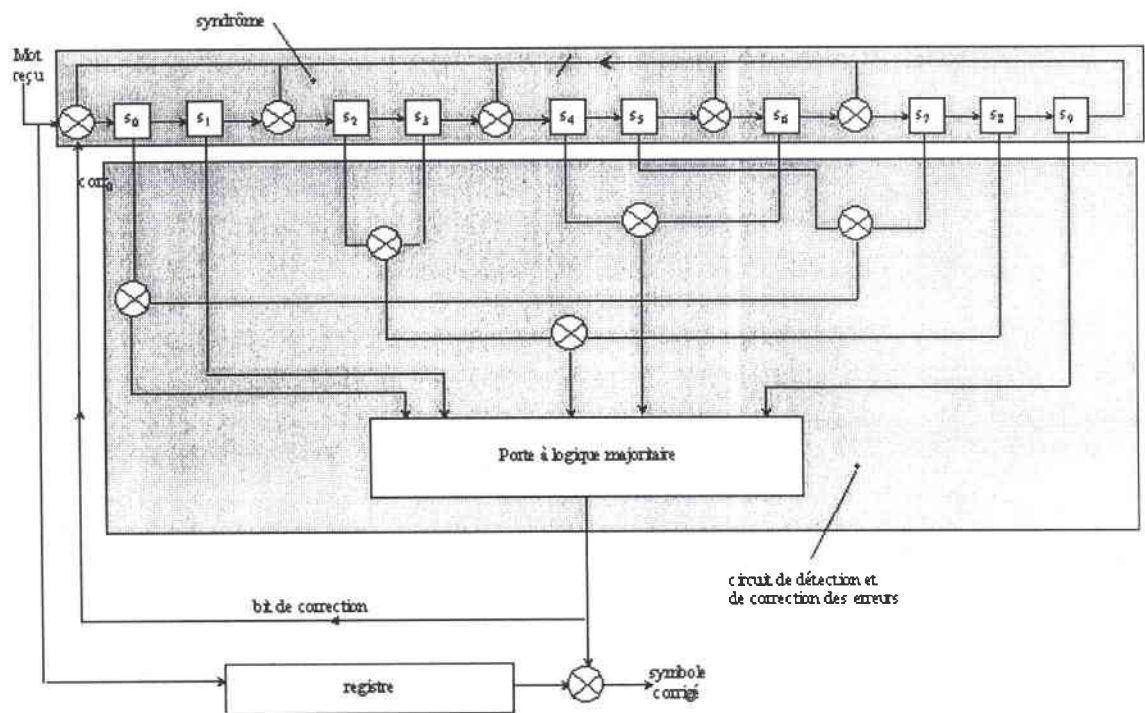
syndrôme

Mot reçu

$s_0$ $s_1$ $s_2$ $s_3$ $s_4$ $s_5$ $s_6$ $s_7$ $s_8$ $s_9$

corr$_0$

Porte à logique majoritaire

circuit de détection et de correction des erreurs

bit de correction

registre

symbole corrigé